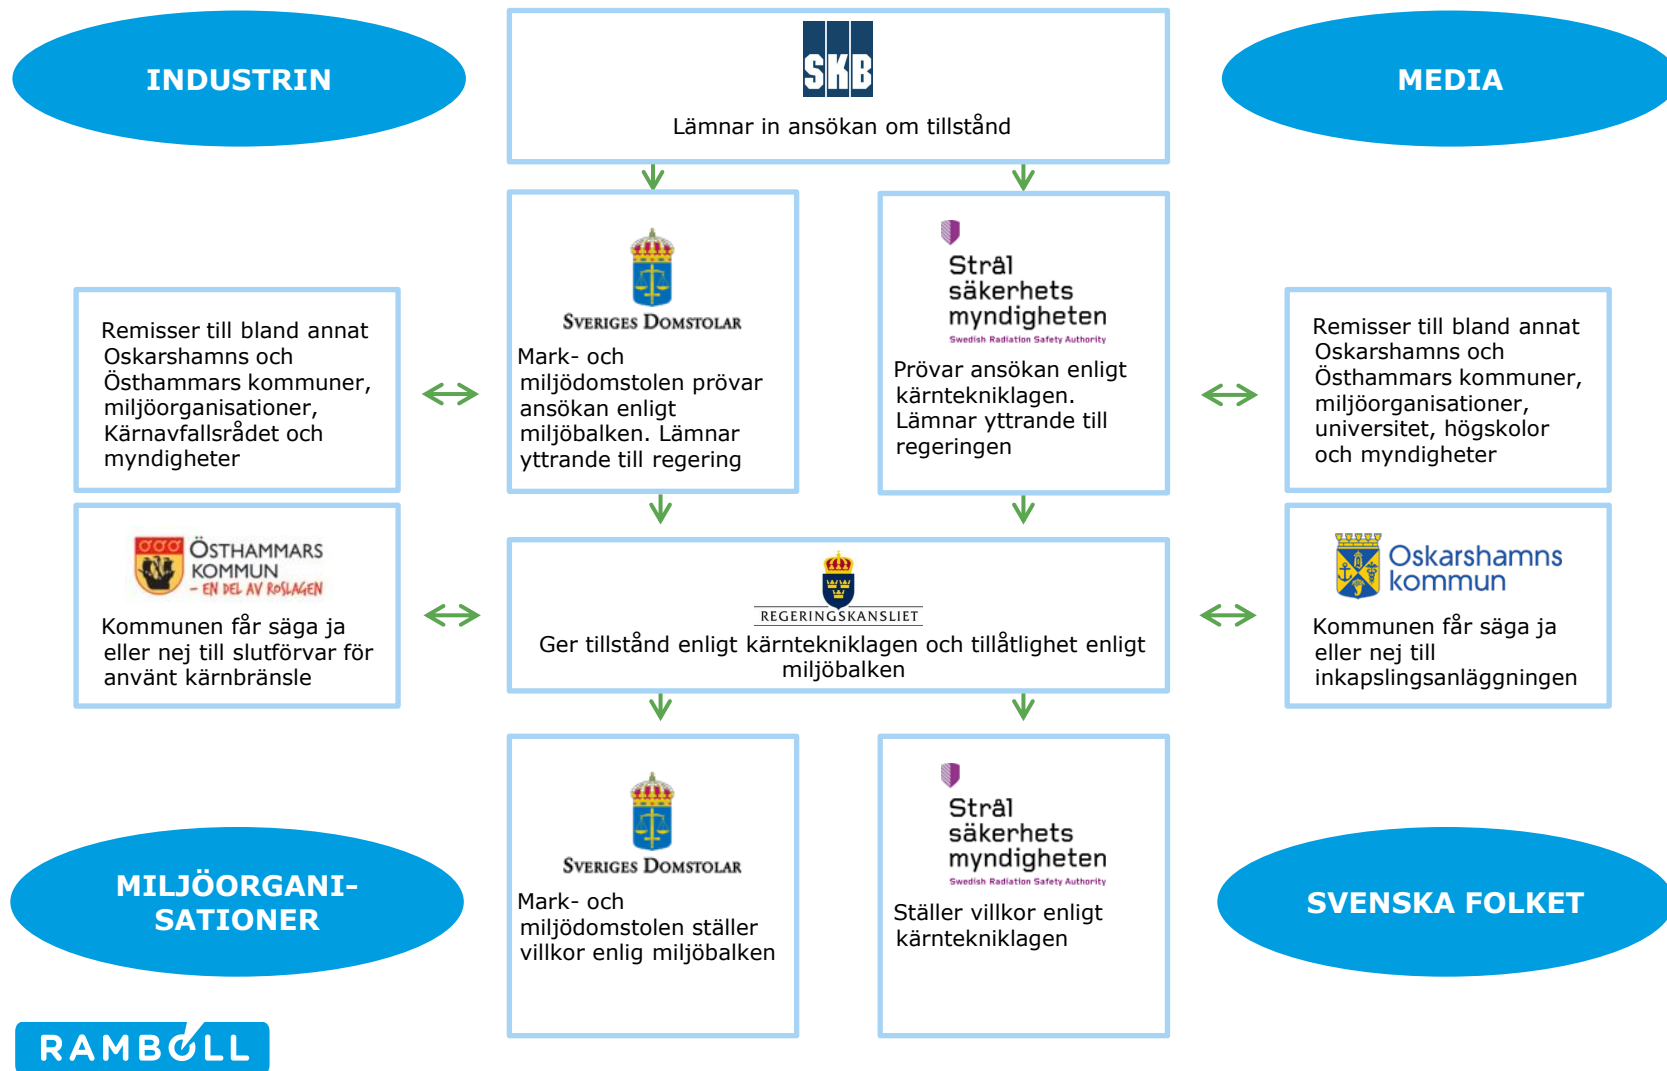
INDUSTRIN

SKB

Lämnar in ansökan om tillstånd

MEDIA

Remisser till bland annat Oskarshamns och Östhammars kommuner, miljöorganisationer, Kärnavfallsrådet och myndigheter

SVERIGES DOMSTOLAR

Mark- och miljödomstolen prövar ansökan enligt miljöbalken. Lämnar yttrande till regering

Strål säkerhets myndigheten

Swedish Radiation Safety Authority

Prövar ansökan enligt kärntekniklagen. Lämnar yttrande till regeringen

Remisser till bland annat Oskarshamns och Östhammars kommuner, miljöorganisationer, universitet, högskolor och myndigheter

ÖSTHAMMARS KOMMUN – EN DEL AV ROSLAGEN

Kommunen får säga ja eller nej till slutförvar för använt kärnbränsle

REGERINGSKANSLIET

Ger tillstånd enligt kärntekniklagen och tillåtlighet enligt miljöbalken

Oskarshamns kommun

Kommunen får säga ja eller nej till inkapslingsanläggningen

MILJÖORGANI-SATIONER

SVERIGES DOMSTOLAR

Mark- och miljödomstolen ställer villkor enlig miljöbalken

Strål säkerhets myndigheten

Swedish Radiation Safety Authority

Ställer villkor enligt kärntekniklagen

SVENSKA FOLKET

RAMBØLL